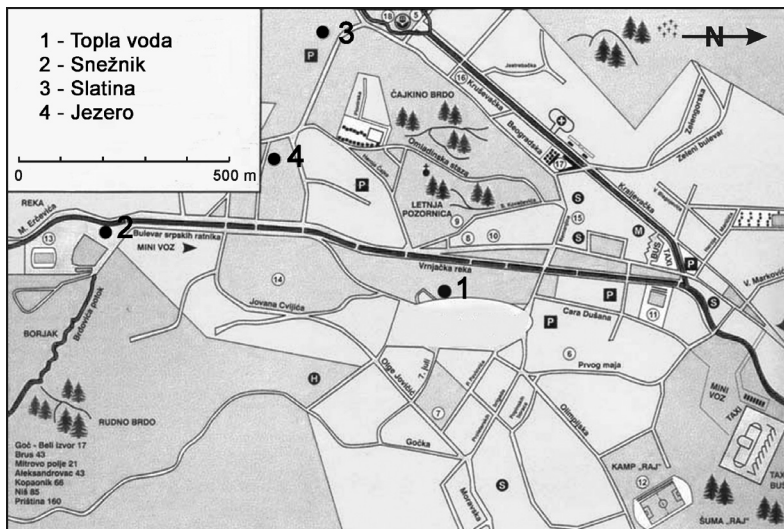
1 - Topla voda
2 - Snežnik
3 - Slatina
4 - Jezero

0

500 m

N

3

4

2

1

P

P

P

P

P

ČAJKINO BRDO

LETNJA POZORNICA

Omladinska staza

Kruševačka

Beogradska

Kraljevačka

Zeleni Bulevar

REKA

M. Erčevića

Bulevar srpskih ratnika

MINI VOZ

Vrnjačka reka

Jovana Cvijića

Cara Dušana

Prvog maja

Olge Jovičić

7. juli

Gočka

Olimpijska

Moravska

BORJAK

Brdovita padina

RUDNO BRDO

V. Markovi

MINI VOZ

TAXI

KAMP „RAJ"

ŠUMA „RAJ"

BUS

S

S

S

S

M

H

13

14

15

16

17

18

5

6

7

8

9

10

11

12

Goč - Beli Izvor 17
Brus 43
Mitrovo polje 21
Aleksandrovac 43
Kopaonik 66
Niš 85
Priština 160